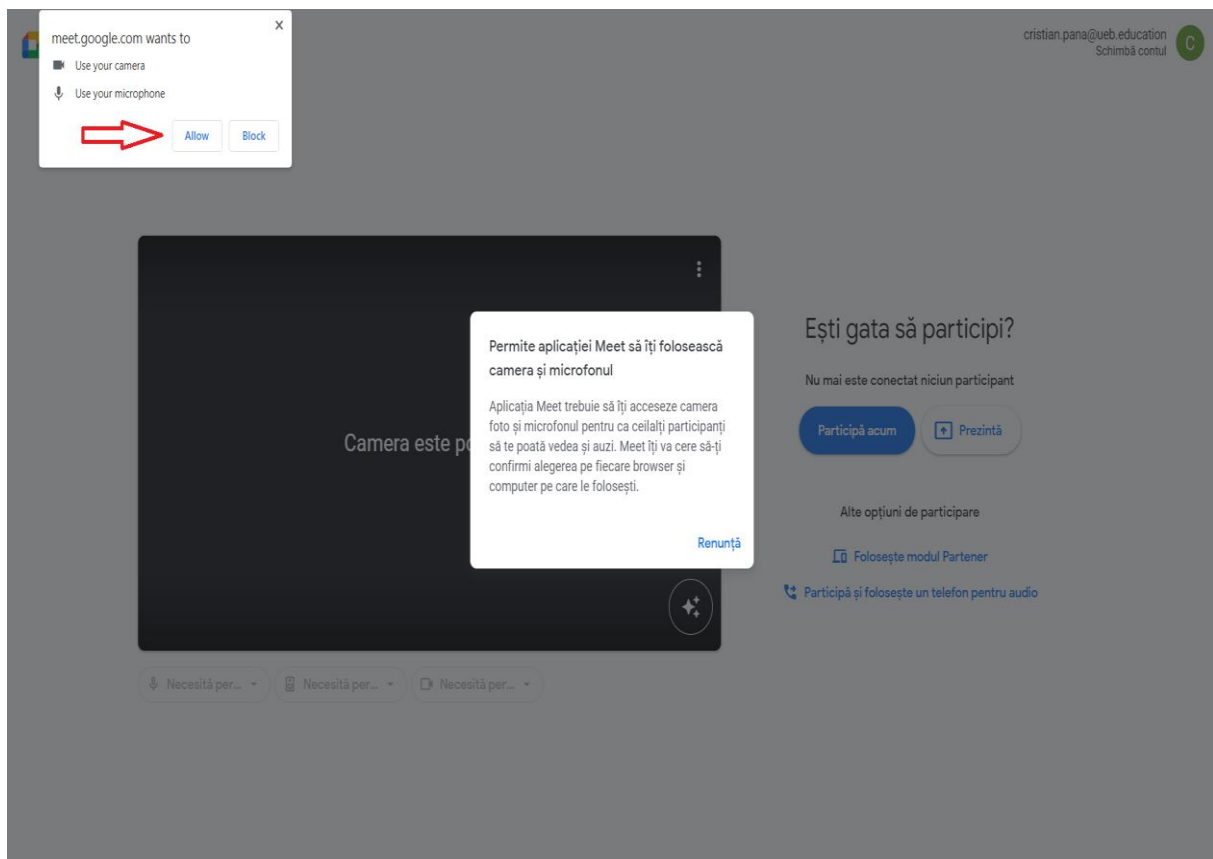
meet.google.com wants to
Use your camera
Use your microphone
Allow
Block

cristian.pana@ueb.education
Schimbă contul
C

Camera este po

Permite aplicației Meet să îți folosească camera și microfonul

Aplicația Meet trebuie să îți acceseze camera foto și microfonul pentru ca ceilalți participanți să te poată vedea și auzi. Meet îți va cere să-ți confirmi alegerea pe fiecare browser și computer pe care le folosești.

Renunță

Ești gata să participi?
Nu mai este conectat niciun participant
Participă acum
Prezintă
Alte opțiuni de participare
Folosește modul Partener
Participă și folosește un telefon pentru audio

Necesită per...
Necesită per...
Necesită per...